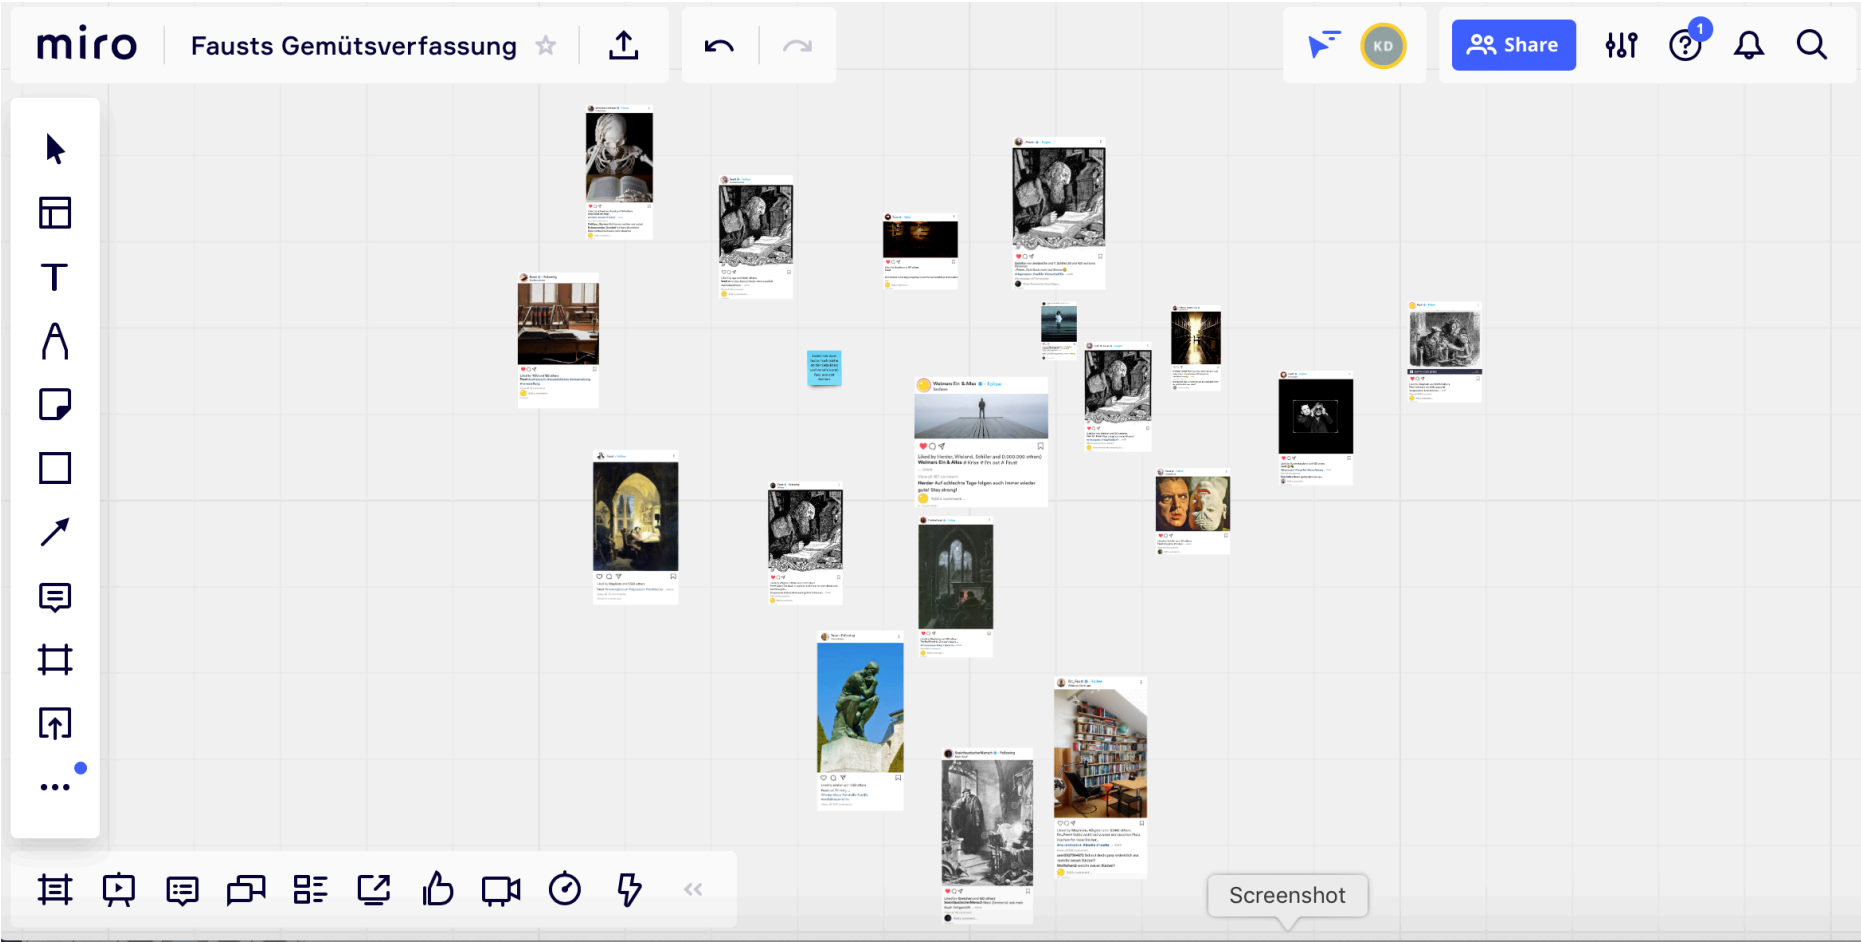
miro Fausts Gemütsverfassung

KD Share

1

Weimars Ein & Alles • Follow

Liked by Herder, Wieland, Schiller and 0.000.000 others
Weimars Ein & Alles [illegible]

Herder Auf schlechte Tage folgen auch immer wieder gute! Stay strong!

Screenshot